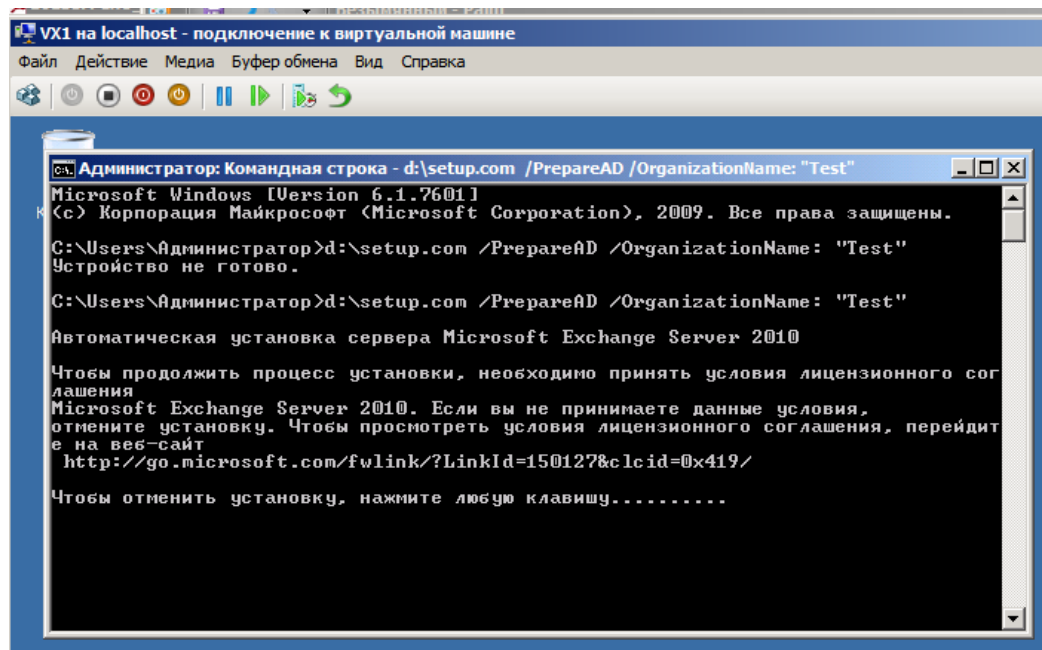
VX1 на localhost - подключение к виртуальной машине

Файл Действие Медиа Буфер обмена Вид Справка

Администратор: Командная строка - d:\setup.com /PrepareAD /OrganizationName: "Test"

Microsoft Windows [Version 6.1.7601]
(c) Корпорация Майкрософт (Microsoft Corporation), 2009. Все права защищены.

C:\Users\Администратор>d:\setup.com /PrepareAD /OrganizationName: "Test"
Устройство не готово.

C:\Users\Администратор>d:\setup.com /PrepareAD /OrganizationName: "Test"

Автоматическая установка сервера Microsoft Exchange Server 2010

Чтобы продолжить процесс установки, необходимо принять условия лицензионного соглашения
Microsoft Exchange Server 2010. Если вы не принимаете данные условия, отмените установку. Чтобы просмотреть условия лицензионного соглашения, перейдите на веб-сайт
http://go.microsoft.com/fwlink/?LinkId=150127&clcid=0x419/

Чтобы отменить установку, нажмите любую клавишу..........